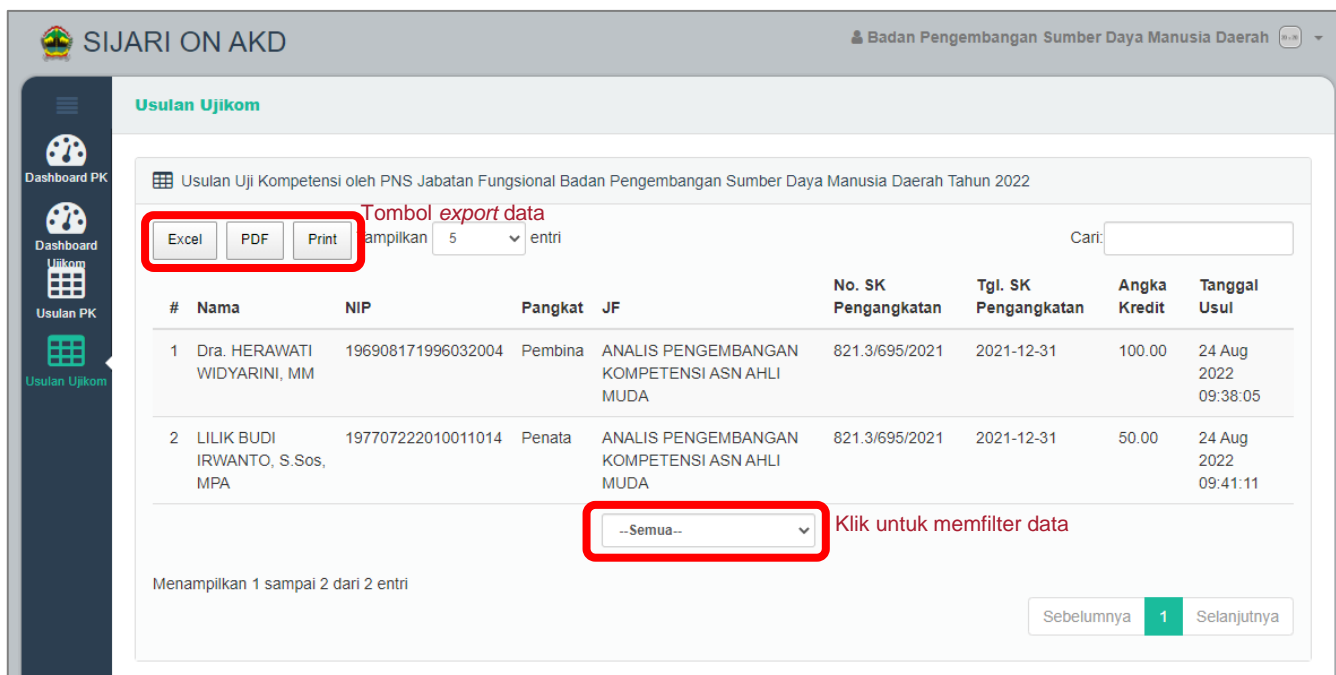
SIJARI ON AKD

Badan Pengembangan Sumber Daya Manusia Daerah

Dashboard PK

Dashboard Ujikom

Usulan PK

Usulan Ujikom

Usulan Ujikom

Usulan Uji Kompetensi oleh PNS Jabatan Fungsional Badan Pengembangan Sumber Daya Manusia Daerah Tahun 2022

Tombol *export* data

Excel PDF Print ampilkan 5 entri

Cari:

| # | Nama | NIP | Pangkat | JF | No. SK Pengangkatan | Tgl. SK Pengangkatan | Angka Kredit | Tanggal Usul |
|---|---|---|---|---|---|---|---|---|
| 1 | Dra. HERAWATI WIDYARINI, MM | 196908171996032004 | Pembina | ANALIS PENGEMBANGAN KOMPETENSI ASN AHLI MUDA | 821.3/695/2021 | 2021-12-31 | 100.00 | 24 Aug 2022 09:38:05 |
| 2 | LILIK BUDI IRWANTO, S.Sos, MPA | 197707222010011014 | Penata | ANALIS PENGEMBANGAN KOMPETENSI ASN AHLI MUDA | 821.3/695/2021 | 2021-12-31 | 50.00 | 24 Aug 2022 09:41:11 |

--Semua--

Klik untuk memfilter data

Menampilkan 1 sampai 2 dari 2 entri

Sebelumnya 1 Selanjutnya